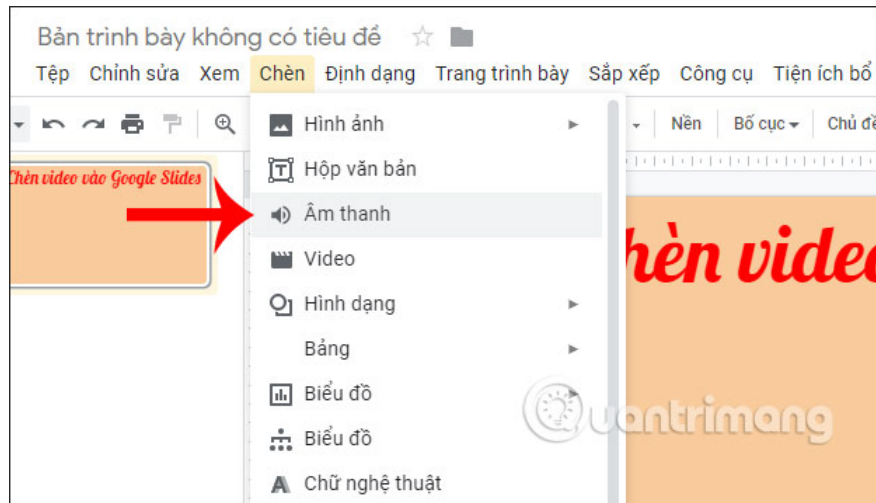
Bản trình bày không có tiêu đề

Tệp Chỉnh sửa Xem Chèn Định dạng Trang trình bày Sắp xếp Công cụ Tiện ích bổ

Nền Bố cục Chủ đề

Chèn video vào Google Slides

Hình ảnh
Hộp văn bản
Âm thanh
Video
Hình dạng
Bảng
Biểu đồ
Biểu đồ
Chữ nghệ thuật

hèn video

Quantrimang